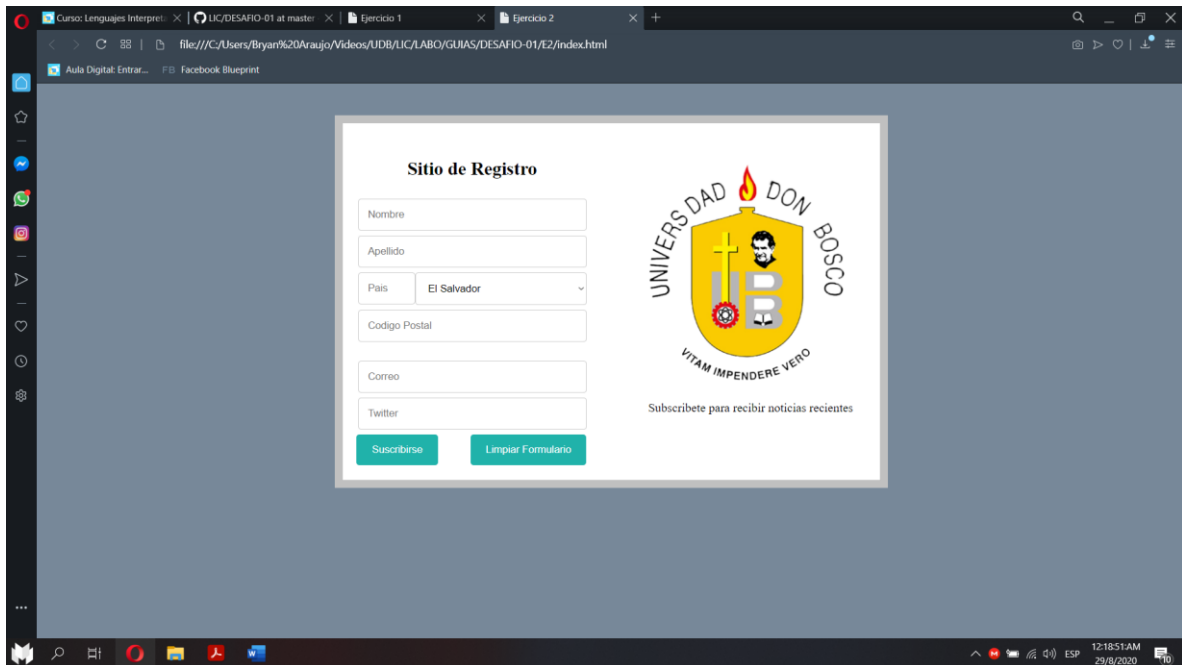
Curso: Lenguajes Interpret | LIC/DESAFIO-01 at master | Ejercicio 1 | Ejercicio 2

file:///C:/Users/Bryan%20Araujo/Videos/UDB/LIC/LABO/GUIAS/DESAFIO-01/E2/index.html

Aula Digital: Entrar... FB Facebook Blueprint

Sitio de Registro

Nombre

Apellido

Pais El Salvador

Codigo Postal

Correo

Twitter

Suscribirse

Limpiar Formulario

UNIVERSIDAD DON BOSCO

UDB

VITAM IMPENDERE VERO

Subscribete para recibir noticias recientes

ESP 12:18:51 AM 29/8/2020 10